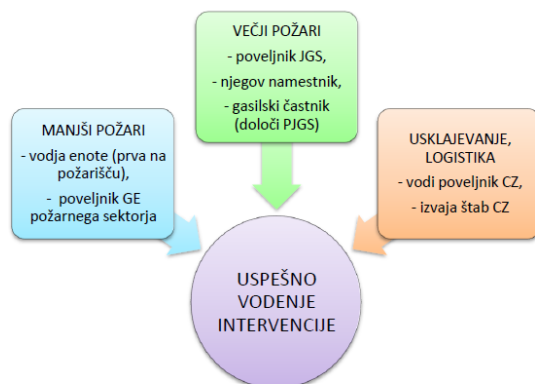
VEČJI POŽARI
- poveljnik JGS,
- njegov namestnik,
- gasilski častnik (določi PJGS)

MANJŠI POŽARI
- vodja enote (prva na požarišču),
- poveljnik GE požarnega sektorja

USKLAJEVANJE, LOGISTIKA
- vodi poveljnik CZ,
- izvaja štab CZ

USPEŠNO VODENJE INTERVENCIJE